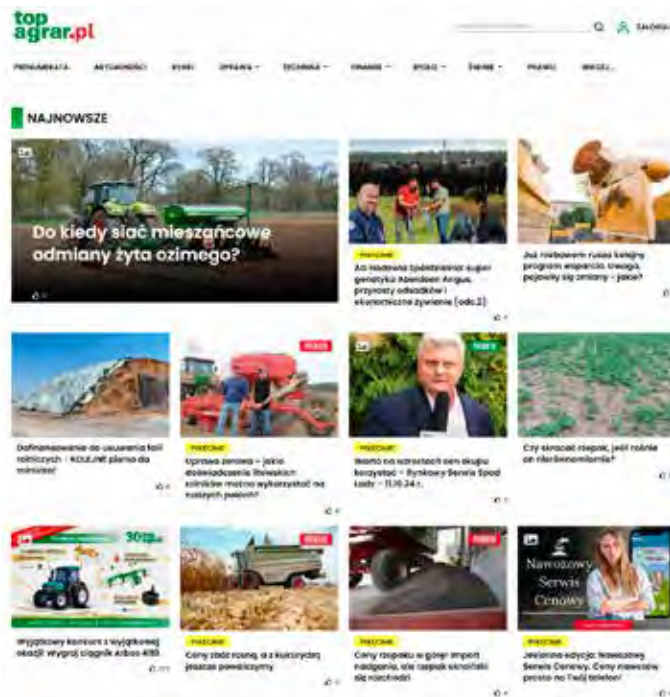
top agrar.pl

ZALOGUJ

PRENUMERATA AKTUALNOŚCI RYNKI UPRAWA TECHNIKA FINANSE BYDŁO ŚWINIE PRAWO WIĘCEJ

NAJNOWSZE

Do kiedy siać mieszańcowe odmiany żyta ozimego?

PARTNER
AG Hadrava Spółdzielnia: super genetyka Aberdeen Angus, przyrosty odsadzków i ekonomiczne żywienie [odc.2]

Już niebawem rusza kolejny program wsparcia. Uwaga, pojawiły się zmiany - jakie?

Dofinansowanie do usunięcia folii rolniczych - KOLEJNE pismo do ministra!

PARTNER
Uprawa zerowa - jakie doświadczenie Polskich rolników mogą wykorzystać na naszych polach?

PARTNER
Wzrost na szczytach cen skupu kończyć - Rynkowy Serwis Spod Lady - 11.10.24 r.

Czy skracać rzepak, jeśli rośnie do nieokiełznania?

Wyjątkowy konkurs z wyjątkowej okazji! Wygraj ciągnik Arbos 4110

PARTNER
Ceny zbóż rosną, a z kukurydzą jeszcze poważniejszy

PARTNER
Ceny rzepaku w górę! Import nadganiaj, ale rzepak okrutnie się rozchodzi

PARTNER
Jesienna edycja: Nawozowy Serwis Cenowy. Ceny nawozów prosto na Twój telefon!

Nawozowy Serwis Cenowy